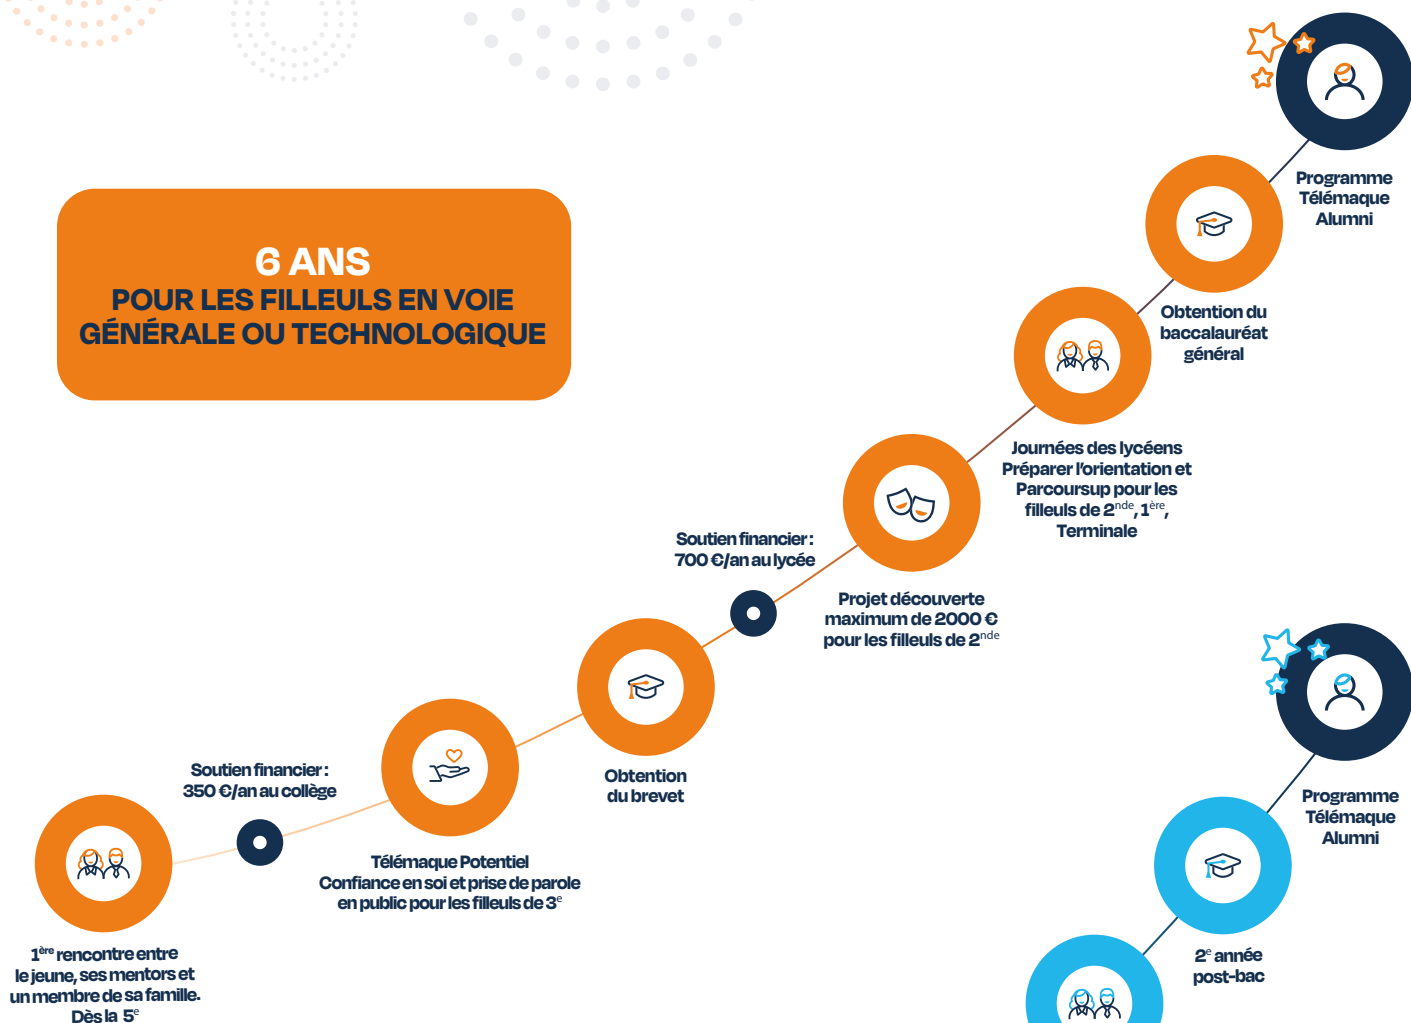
6 ANS
POUR LES FILLEULS EN VOIE GÉNÉRALE OU TECHNOLOGIQUE

Programme Télémaque Alumni

Obtention du baccalauréat général

Journées des lycéens Préparer l'orientation et Parcoursup pour les filleuls de $2^{nde}$, $1^{ère}$, Terminale

Soutien financier : 700 €/an au lycée

Projet découverte maximum de 2000 € pour les filleuls de $2^{nde}$

Obtention du brevet

Soutien financier : 350 €/an au collège

Télémaque Potentiel Confiance en soi et prise de parole en public pour les filleuls de $3^{e}$

$1^{ère}$ rencontre entre le jeune, ses mentors et un membre de sa famille. Dès la $5^{e}$

Programme Télémaque Alumni

$2^{e}$ année post-bac